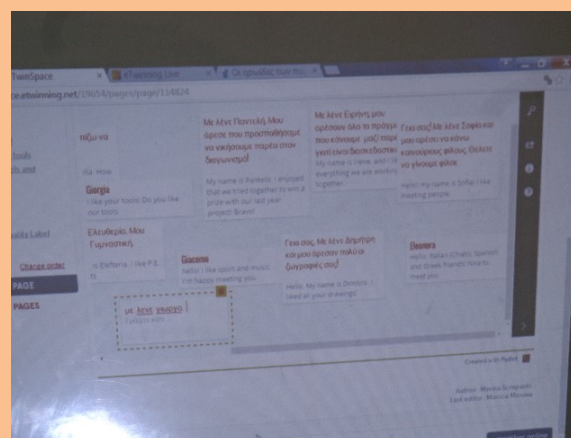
TwinSpace
eTwinning Live
Οι τρόφιμοι που μα
e.etwinning.net/19654/pages/page/114824

Tools
ls and
Label
Change order
PAGE
PAGES

πάμ να
its. How

Giorgia
I like your tools. Do you like our tools

Με λένε Παντελή. Μου άρεσε που προσπαθήσαμε να νικήσουμε παρέα στον διαγωνισμό!
My name is Pantelis. I enjoyed that we tried together to win a prize with our last year project! Bravo!

Με λένε Ειρήνη μου αρέσουν όλα τα πράγματα που κάνουμε μαζί παρέ γιατί είναι διασκεδαστικ
My name is Irene, and I lik everything we are working together

Γεια σας! Με λένε Σοφία και μου αρέσει να κάνω καινούργιους φίλους. Θέλετε να γίνουμε φίλοι
Hello! my name is Sofia! I like meeting people.

Ελευθερία. Μου Γυμναστική.
is Elefteria. I like P.E.

Giacomo
Hello! I like sport and music. I'm happy meeting you.

Γεια σας. Με λένε Δημήτρη και μου άρεσαν πολύ οι ζωγραφιές σας!
Hello. My name is Dimitris. I liked all your drawings!

Eleonora
Hello. Italian (Chefs), Spanish and Greek Friends! Nice to meet you.

με λένε γιώργο
Γιώργο από

Created with Padlet

Author: Marina Screpanti
Last editor: Marina Mineau